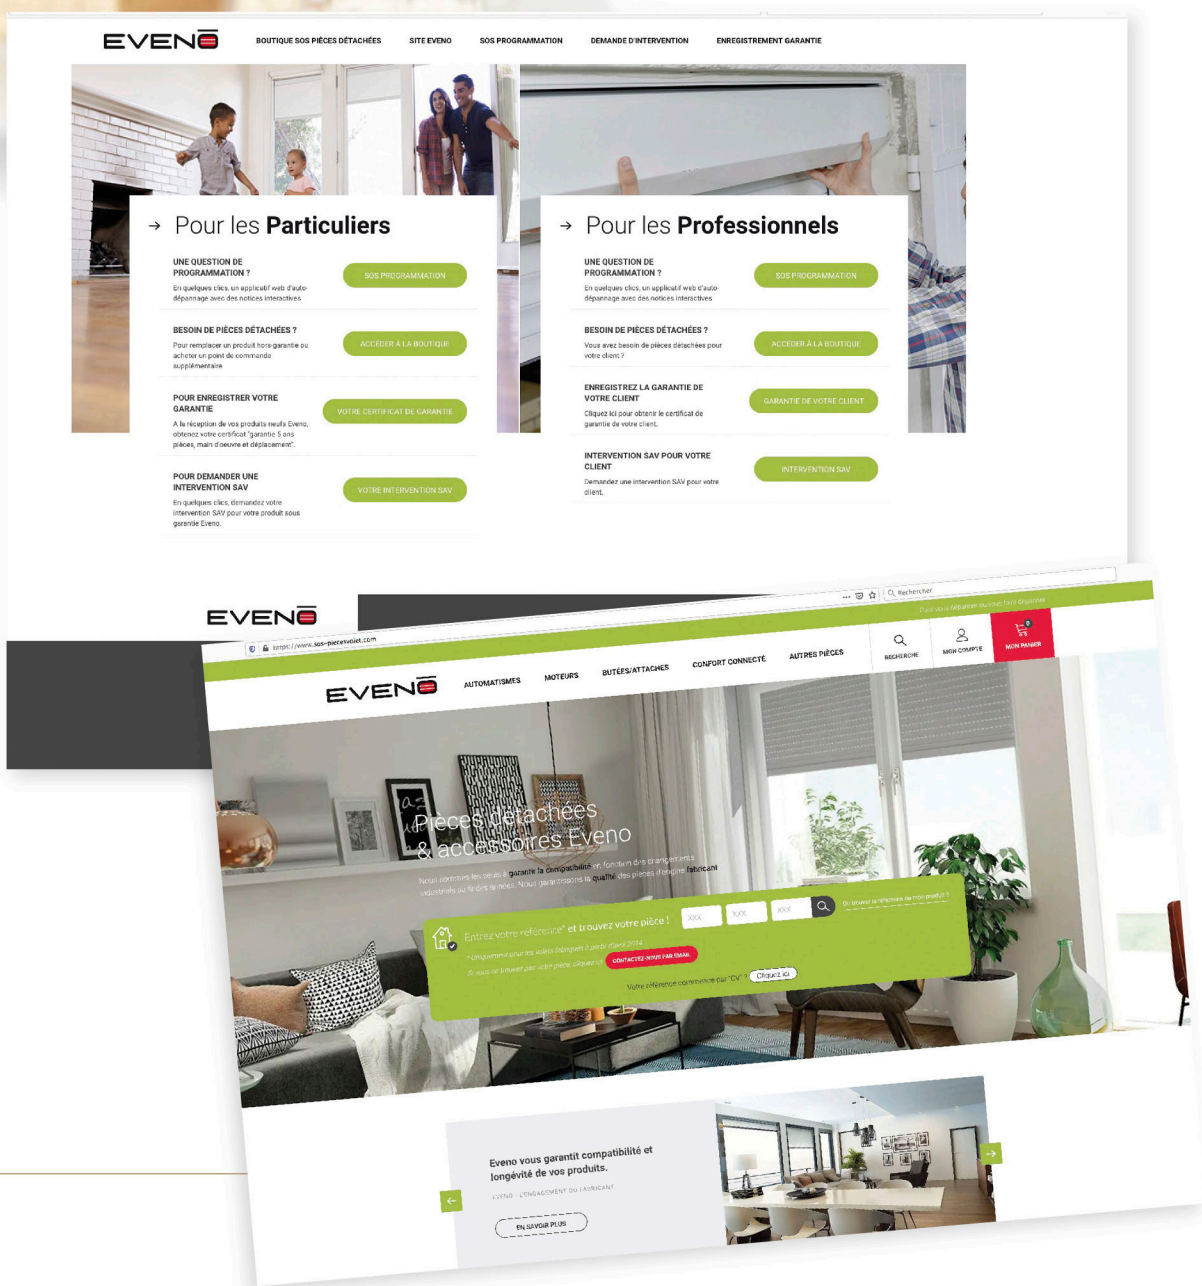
EVENO

BOUTIQUE SOS PIÈCES DÉTACHÉES SITE EVENO SOS PROGRAMMATION DEMANDE D'INTERVENTION ENREGISTREMENT GARANTIE

→ Pour les Particuliers

UNE QUESTION DE PROGRAMMATION ?
En quelques clics, un applicatif web d'auto-dépannage avec des notices interactives
SOS PROGRAMMATION

BESOIN DE PIÈCES DÉTACHÉES ?
Pour remplacer un produit hors-garantie ou acheter un point de commande supplémentaire
ACCÉDER À LA BOUTIQUE

POUR ENREGISTRER VOTRE GARANTIE
A la réception de vos produits neufs Eveno, obtenez votre certificat "garantie 5 ans pièces, main d'oeuvre et déplacement".
VOTRE CERTIFICAT DE GARANTIE

POUR DEMANDER UNE INTERVENTION SAV
En quelques clics, demandez votre intervention SAV pour votre produit sous garantie Eveno.
VOTRE INTERVENTION SAV

→ Pour les Professionnels

UNE QUESTION DE PROGRAMMATION ?
En quelques clics, un applicatif web d'auto-dépannage avec des notices interactives
SOS PROGRAMMATION

BESOIN DE PIÈCES DÉTACHÉES ?
Vous avez besoin de pièces détachées pour votre client ?
ACCÉDER À LA BOUTIQUE

ENREGISTREZ LA GARANTIE DE VOTRE CLIENT
Cliquez ici pour obtenir le certificat de garantie de votre client.
GARANTIE DE VOTRE CLIENT

INTERVENTION SAV POUR VOTRE CLIENT
Demandez une intervention SAV pour votre client.
INTERVENTION SAV

EVENO

https://www.sos-pieces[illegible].com
Rechercher
Pour vos dépannages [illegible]

EVENO AUTOMATISMES MOTEURS BUTÉES/ATTACHES CONFORT CONNECTÉ AUTRES PIÈCES RECHERCHE MON COMPTE MON PANIER

Pièces détachées & accessoires Eveno

Nous connaissons les volets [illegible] garantir la compatibilité en fonction des changements industriels au fil des années. Nous garantissons la qualité des pièces d'origine fabricant

Entrez votre référence* et trouvez votre pièce !
XXX XXX XXX
Où trouver la référence de mon produit ?
* Uniquement pour les volets fabriqués à partir d'avril 2014
Si vous ne trouvez pas votre pièce, cliquez ici CONTACTEZ-NOUS PAR EMAIL
Votre référence commence par "CV" ? Cliquez ici

Eveno vous garantit compatibilité et longévité de vos produits.
EVENO · L'ENGAGEMENT DU FABRICANT
EN SAVOIR PLUS